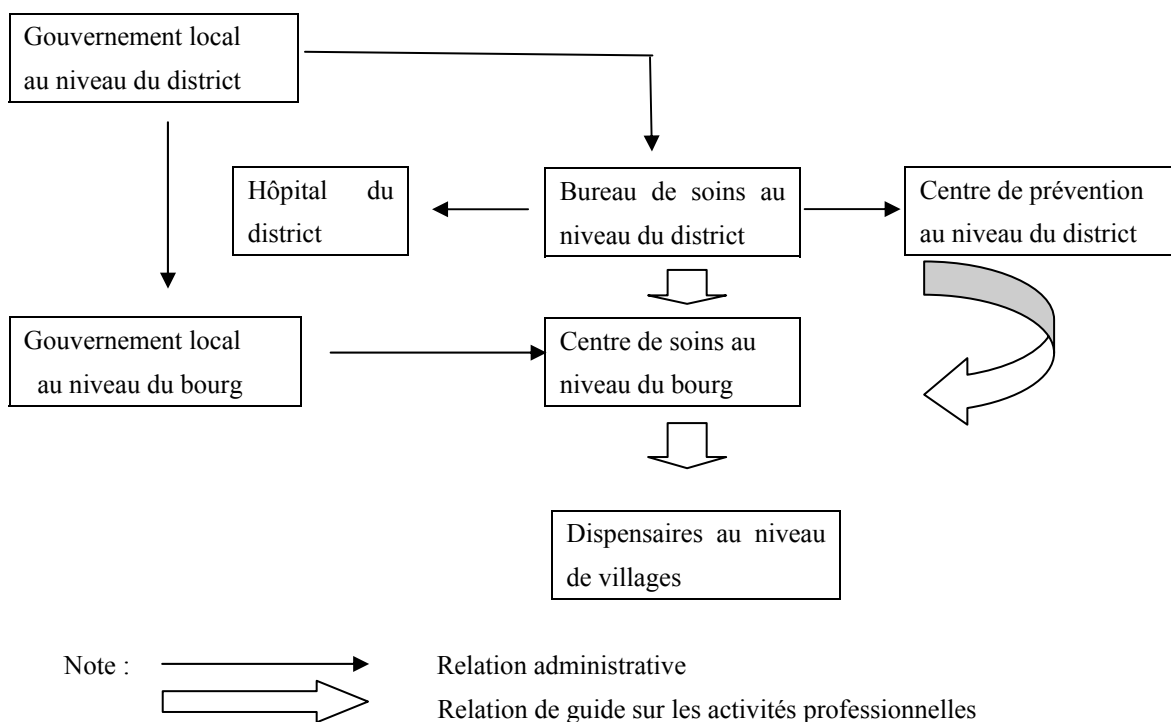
Gouvernement local au niveau du district

Hôpital du district

Bureau de soins au niveau du district

Centre de prévention au niveau du district

Gouvernement local au niveau du bourg

Centre de soins au niveau du bourg

Dispensaires au niveau de villages

Note :

Relation administrative

Relation de guide sur les activités professionnelles